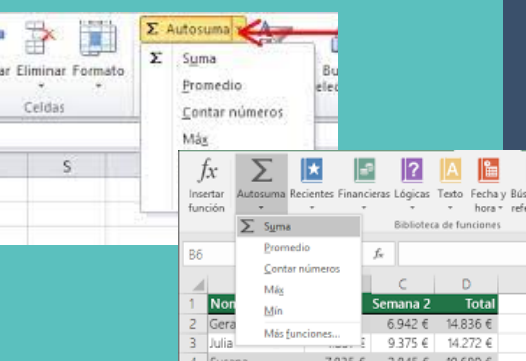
ar Eliminar Formato
Celdas
S
Σ Autosuma
Σ Suma
Promedio
Contar números
Máx
Bu
elec

fx Insertar función
Σ Autosuma
Recientes
Financieras
Lógicas
Texto
Fecha y hora
Bús refe
Biblioteca de funciones
B6
fx
Σ Suma
Promedio
Contar números
Máx
Mín
Más funciones...

| | A | B | C | D |
|---|---|---|---|---|
| 1 | Nom | | Semana 2 | Total |
| 2 | Gera | | 6.942 € | 14.836 € |
| 3 | Julia | | 9.375 € | 14.272 € |
| 4 | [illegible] | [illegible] | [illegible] | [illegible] |